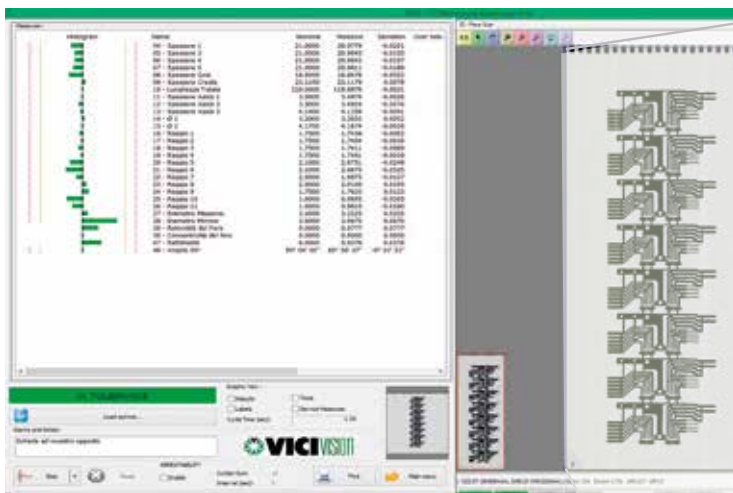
Measures

| Histogram | Name | Nominal | Measured | Deviation |
|---|---|---|---|---|
| | 00 - Spessore 1 | 21,0000 | 20,9779 | -0,0221 |
| | 02 - Spessore 3 | 21,0000 | 20,9842 | -0,0158 |
| | 04 - Spessore 4 | 21,0000 | 20,9843 | -0,0157 |
| | 07 - Spessore 5 | 21,0000 | 20,9843 | -0,0157 |
| | 08 - Spessore Gola | 18,0000 | 18,0078 | -0,0022 |
| | 09 - Spessore Cresta | 21,0000 | 21,0178 | 0,0078 |
| | 10 - Lunghezza Totale | 220,0000 | 219,9879 | -0,0121 |
| | 11 - Spessore Asola 1 | 5,0000 | 5,0076 | 0,0076 |
| | 12 - Spessore Asola 2 | 5,0000 | 5,0024 | 0,0076 |
| | 13 - Spessore Asola 3 | 6,1000 | 6,1156 | 0,0056 |
| | 14 - Ø 1 | 5,2000 | 5,2052 | 0,0052 |
| | 15 - Ø 2 | 4,1750 | 4,1874 | 0,0124 |
| | 16 - Raggio 1 | 1,7500 | 1,7436 | -0,0062 |
| | 17 - Raggio 2 | 1,7500 | 1,7456 | -0,0044 |
| | 18 - Raggio 3 | 1,7500 | 1,7411 | -0,0089 |
| | 19 - Raggio 4 | 1,7500 | 1,7441 | -0,0059 |
| | 20 - Raggio 5 | 2,1000 | 2,0751 | -0,0249 |
| | 21 - Raggio 6 | 2,5000 | 2,4875 | -0,0125 |
| | 22 - Raggio 7 | 2,5000 | 2,4875 | -0,0125 |
| | 23 - Raggio 8 | 2,0000 | 2,0169 | 0,0169 |
| | 24 - Raggio 9 | 1,7500 | 1,7623 | 0,0123 |
| | 25 - Raggio 10 | 1,6000 | 1,6065 | 0,0065 |
| | 26 - Raggio 11 | 1,8000 | 1,8063 | 0,0063 |
| | 27 - Diametro Massimo | 3,5000 | 3,5225 | 0,0225 |
| | 28 - Diametro Minimo | 2,5000 | 2,5076 | 0,0076 |
| | 29 - Rotondità del Foro | 0,0000 | 0,0777 | 0,0777 |
| | 30 - Concentricità dei fori | 0,0000 | 0,0240 | 0,0240 |
| | 47 - Rettilineità | 0,0000 | 0,0378 | 0,0378 |
| | 48 - Angolo 30° | 30° 04' 00" | 30° 56' 37" | -0° 07' 23" |

IN TOLERANCE

Load part-no...

Name and Notes:
Scheda ad incastro opposto

Graphic View:
Details
Labels
Cycle Time (sec):
Fixes
Do not Measures
1.36

VICIVISION

Size
Reset
REPEATABILITY
Enable
Number Runs:
Interval (sec):
Print
Main menu

Piece View

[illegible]